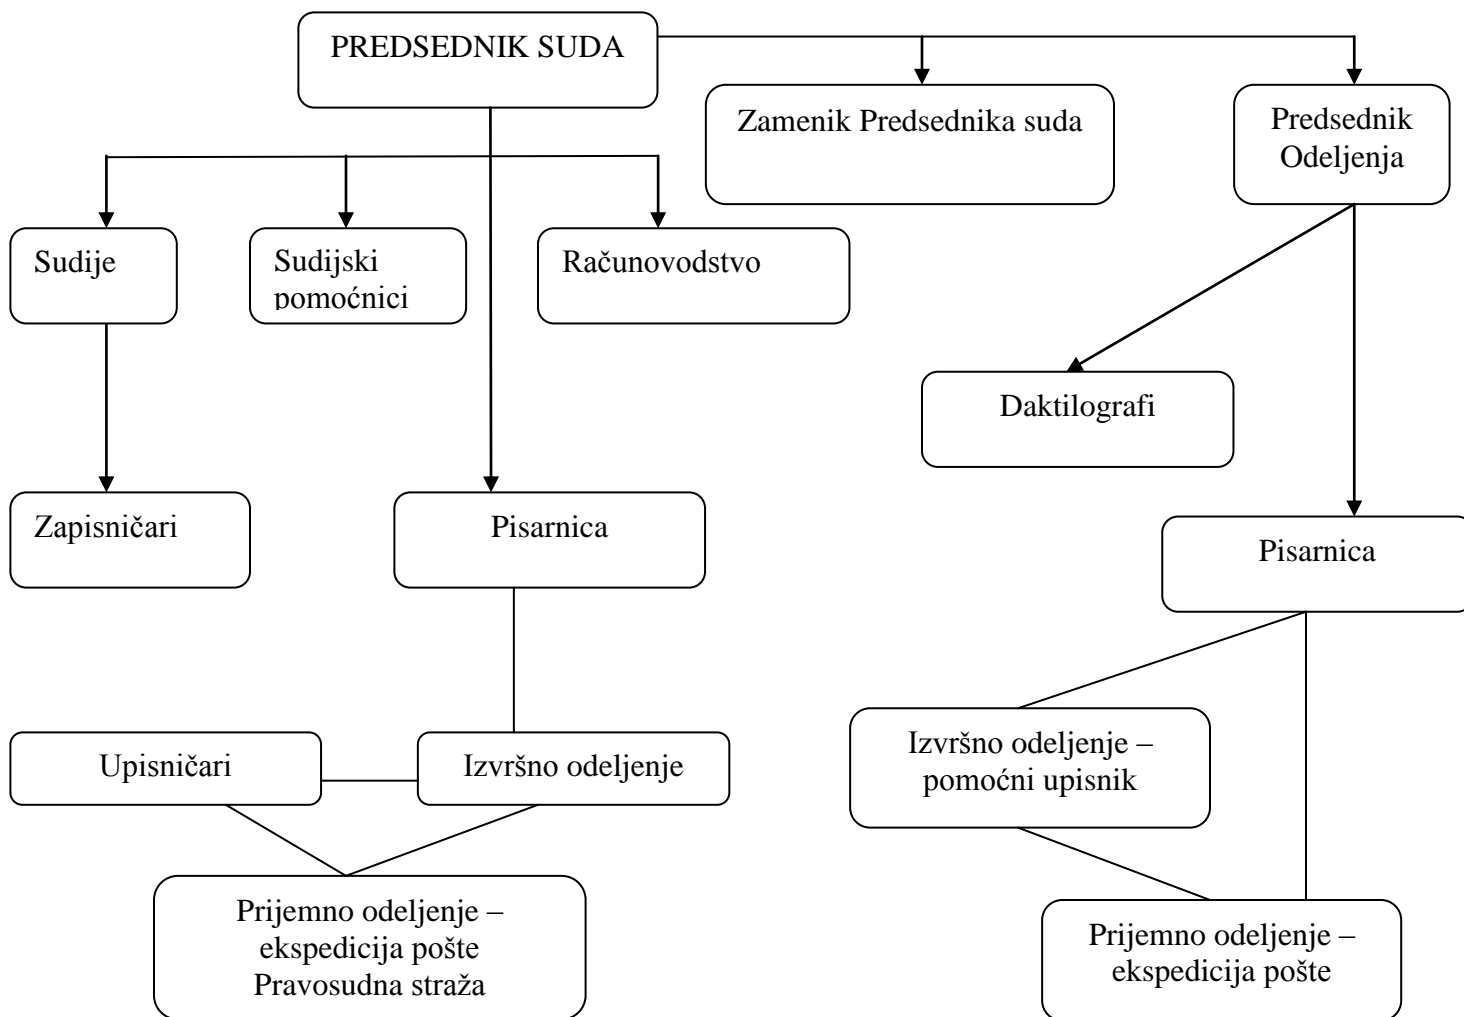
PREDSEDNIK SUDA

Zamenik Predsednika suda

Predsednik Odeljenja

Sudije

Sudijski pomoćnici

Računovodstvo

Daktilografi

Zapisničari

Pisarnica

Pisarnica

Upisničari

Izvršno odeljenje

Izvršno odeljenje – pomoćni upisnik

Prijemno odeljenje – ekspedicija pošte Pravosudna straža

Prijemno odeljenje – ekspedicija pošte